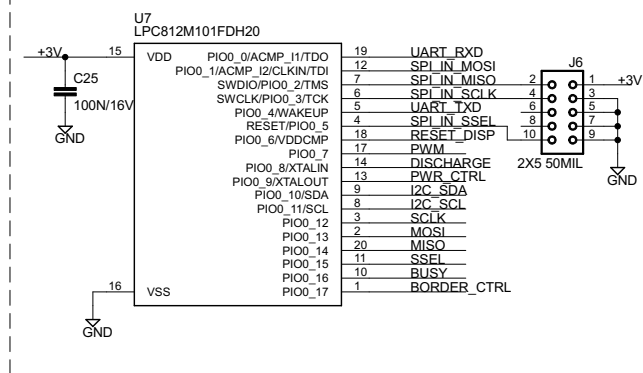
U7
LPC812M101FDH20

+3V
15
VDD
C25
100N/16V
GND

PIO0_0/ACMP_I1/TDO 19 UART_RXD
PIO0_1/ACMP_I2/CLKIN/TDI 12 SPI_IN_MOSI
SWDIO/PIO0_2/TMS 7 SPI_IN_MISO
SWCLK/PIO0_3/TCK 6 SPI_IN_SCLK
PIO0_4/WAKEUP 5 UART_TXD
RESET/PIO0_5 4 SPI_IN_SSEL
PIO0_6/VDDCMP 18 RESET_DISP
PIO0_7 17 PWM
PIO0_8/XTALIN 14 DISCHARGE
PIO0_9/XTALOUT 13 PWR_CTRL
PIO0_10/SDA 9 I2C_SDA
PIO0_11/SCL 8 I2C_SCL
PIO0_12 3 SCLK
PIO0_13 2 MOSI
PIO0_14 20 MISO
PIO0_15 11 SSEL
PIO0_16 10 BUSY
PIO0_17 1 BORDER_CTRL

16
VSS
GND

J6
2 1
4 3
6 5
8 7
10 9
+3V
2X5 50MIL
GND